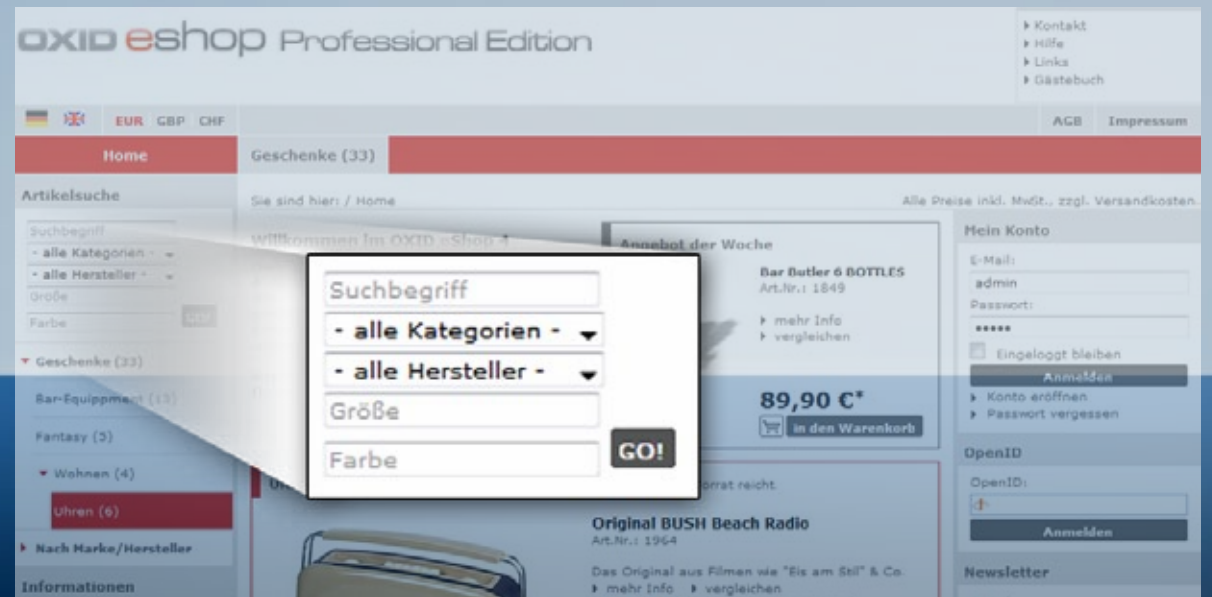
OXID eShop Professional Edition

Kontakt
Hilfe
Links
Gästebuch

EUR GBP CHF

AGB Impressum

Home

Geschenke (33)

Artikelsuche

Suchbegriff
- alle Kategorien -
- alle Hersteller -
Größe
Farbe
GO!

Geschenke (33)
Bar-Equippment (13)
Fantasy (3)
Wohnen (4)
Uhren (6)
Nach Marke/Hersteller
Informationen

Sie sind hier: / Home

Alle Preise inkl. MwSt., zzgl. Versandkosten.

Willkommen im OXID eShop 4

Angebot der Woche

Bar Butler 6 BOTTLES
Art.Nr.: 1849
mehr Info
vergleichen

89,90 €*
in den Warenkorb

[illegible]orrat reicht.

Original BUSH Beach Radio
Art.Nr.: 1964
Das Original aus Filmen wie "Eis am Stil" & Co.
mehr Info vergleichen

Mein Konto
E-Mail:
admin
Passwort:
•••••
Eingeloggt bleiben
Anmelden
Konto eröffnen
Passwort vergessen

OpenID
OpenID:
Anmelden

Newsletter